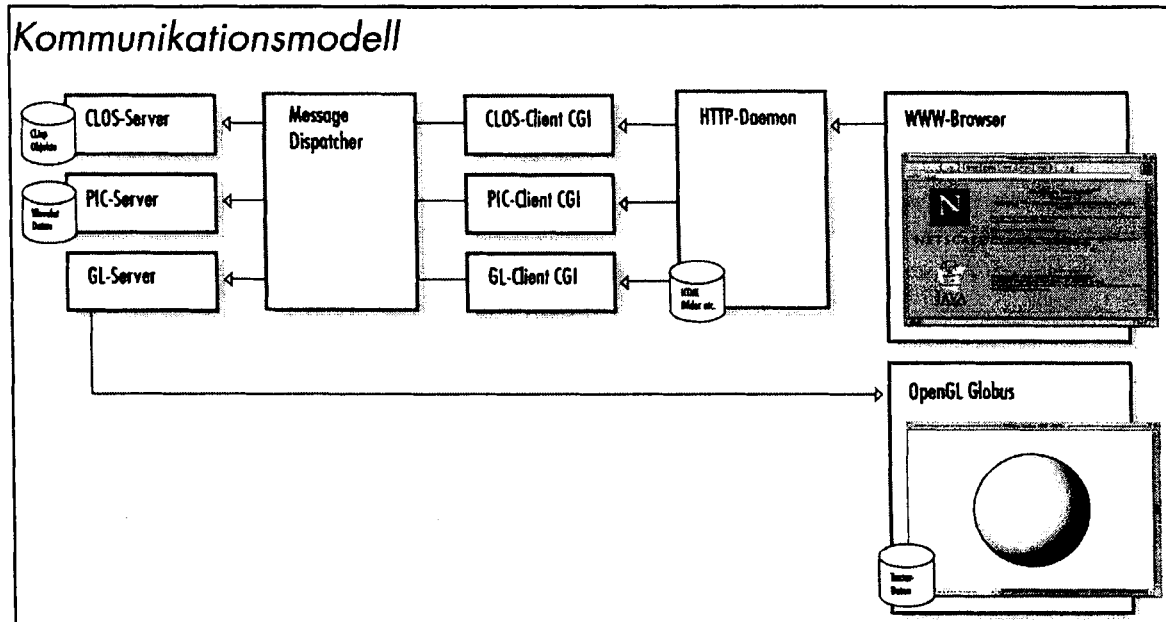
Kommunikationsmodell

CLisp Objekte

CLOS-Server

Message Dispatcher

CLOS-Client CGI

HTTP-Daemon

WWW-Browser

Rasterdaten

PIC-Server

PIC-Client CGI

GL-Server

GL-Client CGI

HTML Bilder etc.

NETSCAPE

JAVA

OpenGL Globus

Textur-Daten